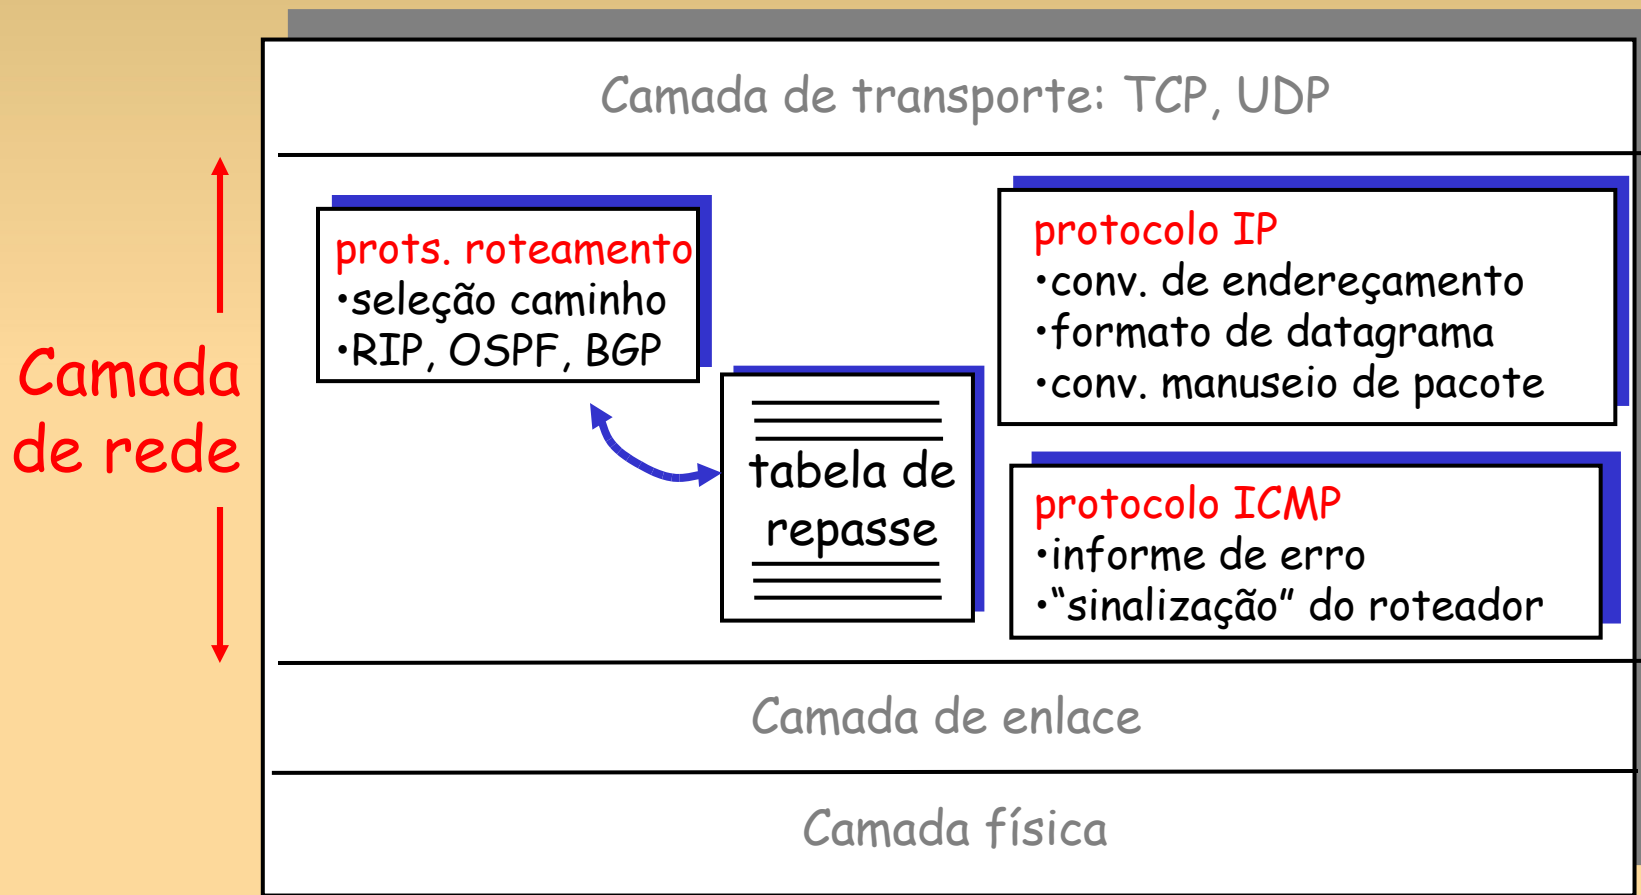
Camada de transporte: TCP, UDP

Camada de rede

prots. roteamento
•seleção caminho
•RIP, OSPF, BGP

protocolo IP
•conv. de endereçamento
•formato de datagrama
•conv. manuseio de pacote

tabela de repasse

protocolo ICMP
•informe de erro
•"sinalização" do roteador

Camada de enlace

Camada física